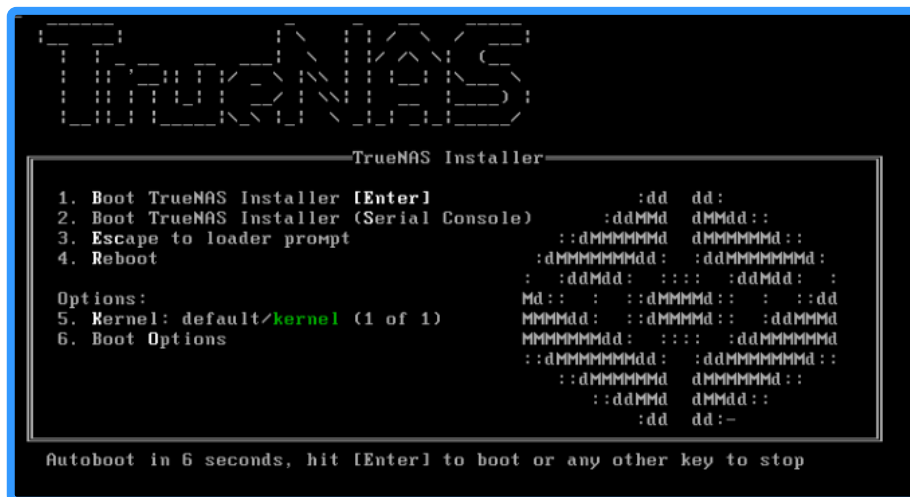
TrueNAS

TrueNAS Installer

1. Boot TrueNAS Installer [Enter]
2. Boot TrueNAS Installer (Serial Console)
3. Escape to loader prompt
4. Reboot

Options:
5. Kernel: default/kernel (1 of 1)
6. Boot Options

:dd dd:
:ddMMd dMMdd::
::dMMMMMMd dMMMMMMd::
:dMMMMMMMdd: :ddMMMMMMMd:
: :ddMdd: :::: :ddMdd: :
Md:: : ::dMMMMd:: : ::dd
MMMMdd: ::dMMMMd:: :ddMMMd
MMMMMMMdd: :::: :ddMMMMMMd
::dMMMMMMMdd: :ddMMMMMMMd::
::dMMMMMMd dMMMMMMd::
::ddMMd dMMdd::
:dd dd:-

Autoboot in 6 seconds, hit [Enter] to boot or any other key to stop